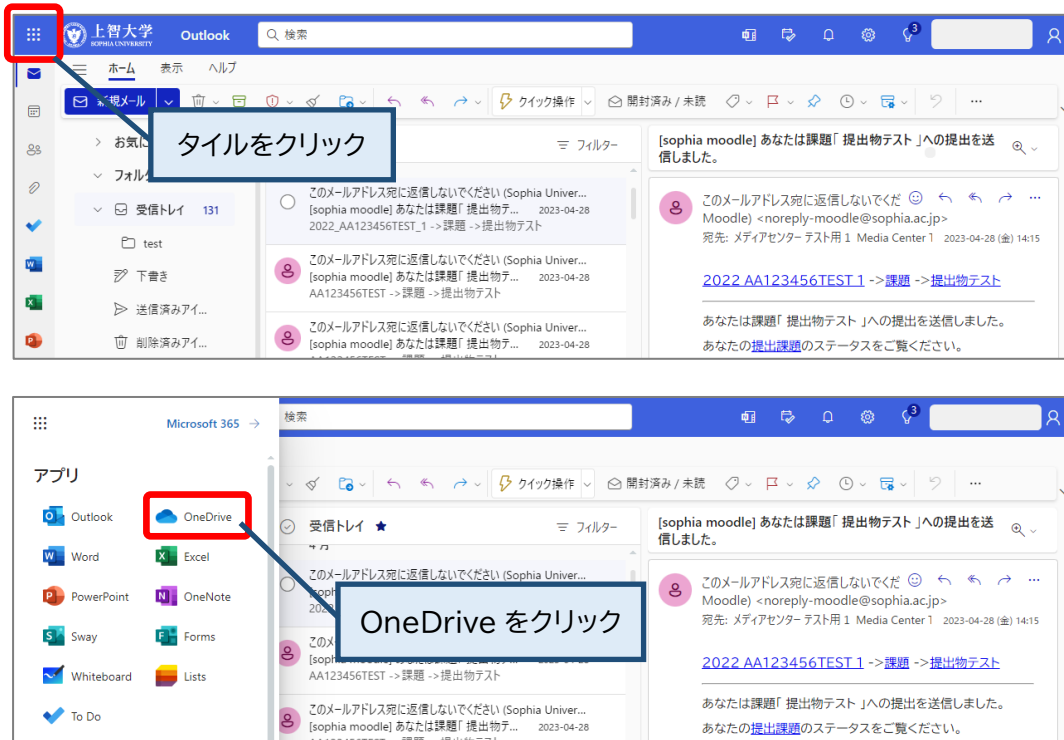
上智大学 SOPHIA UNIVERSITY Outlook 検索

3

ホーム 表示 ヘルプ

新規メール

クイック操作

開封済み / 未読

タイルをクリック

お気に

フォルダ

受信トレイ 131

test

下書き

送信済みアイ...

削除済みアイ...

フィルター

このメールアドレス宛に返信しないでください (Sophia Univer...
[sophia moodle] あなたは課題「 提出物テ... 2023-04-28
2022_AA123456TEST_1 ->課題 ->提出物テスト

このメールアドレス宛に返信しないでください (Sophia Univer...
[sophia moodle] あなたは課題「 提出物テ... 2023-04-28
AA123456TEST ->課題 ->提出物テスト

このメールアドレス宛に返信しないでください (Sophia Univer...
[sophia moodle] あなたは課題「 提出物テ... 2023-04-28

[sophia moodle] あなたは課題「 提出物テスト 」への提出を送信しました。

このメールアドレス宛に返信しないでくだ
Moodle) <noreply-moodle@sophia.ac.jp>
宛先: メディアセンター テスト用 1 Media Center 1 2023-04-28 (金) 14:15

2022 AA123456TEST 1 ->課題 ->提出物テスト

あなたは課題「 提出物テスト 」への提出を送信しました。

あなたの提出課題のステータスをご覧ください。

Microsoft 365 →

アプリ

Outlook
OneDrive
Word
Excel
PowerPoint
OneNote
Sway
Forms
Whiteboard
Lists
To Do

検索

3

クイック操作

開封済み / 未読

受信トレイ ★

フィルター

4月

このメールアドレス宛に返信しないでください (Sophia Univer...

OneDrive をクリック

AA123456TEST ->課題 ->提出物テスト

このメールアドレス宛に返信しないでください (Sophia Univer...
[sophia moodle] あなたは課題「 提出物テ... 2023-04-28

[sophia moodle] あなたは課題「 提出物テスト 」への提出を送信しました。

このメールアドレス宛に返信しないでくだ
Moodle) <noreply-moodle@sophia.ac.jp>
宛先: メディアセンター テスト用 1 Media Center 1 2023-04-28 (金) 14:15

2022 AA123456TEST 1 ->課題 ->提出物テスト

あなたは課題「 提出物テスト 」への提出を送信しました。

あなたの提出課題のステータスをご覧ください。